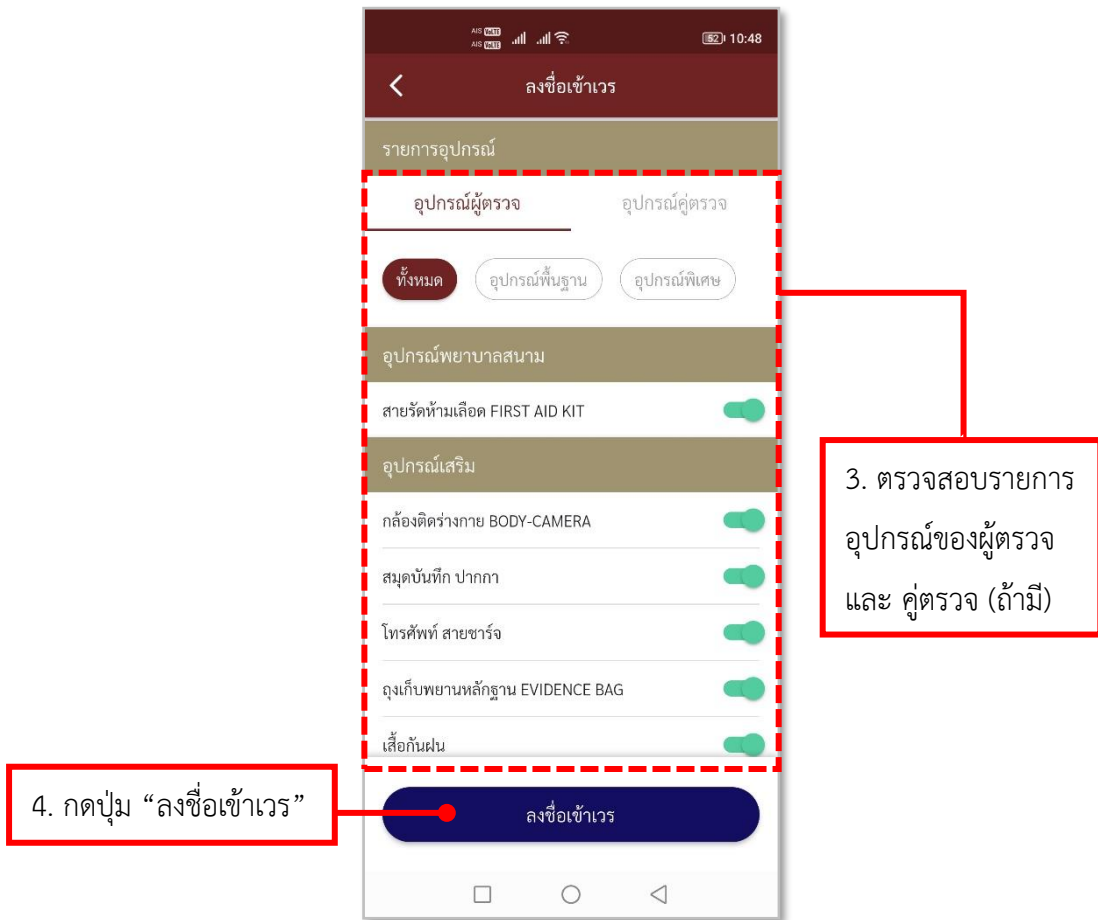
AIS VoLTE AIS VoLTE 52 10:48

ลงชื่อเข้าเวร

รายการอุปกรณ์

อุปกรณ์ผู้ตรวจ

อุปกรณ์คู่ตรวจ

ทั้งหมด

อุปกรณ์พื้นฐาน

อุปกรณ์พิเศษ

อุปกรณ์พยาบาลสนาม

สายรัดห้ามเลือด FIRST AID KIT

อุปกรณ์เสริม

กล้องติดร่างกาย BODY-CAMERA

สมุดบันทึก ปากกา

โทรศัพท์ สายชาร์จ

ถุงเก็บพยานหลักฐาน EVIDENCE BAG

เสื้อกันฝน

ลงชื่อเข้าเวร

3. ตรวจสอบรายการอุปกรณ์ของผู้ตรวจ และ คู่ตรวจ (ถ้ามี)

4. กดปุ่ม “ลงชื่อเข้าเวร”